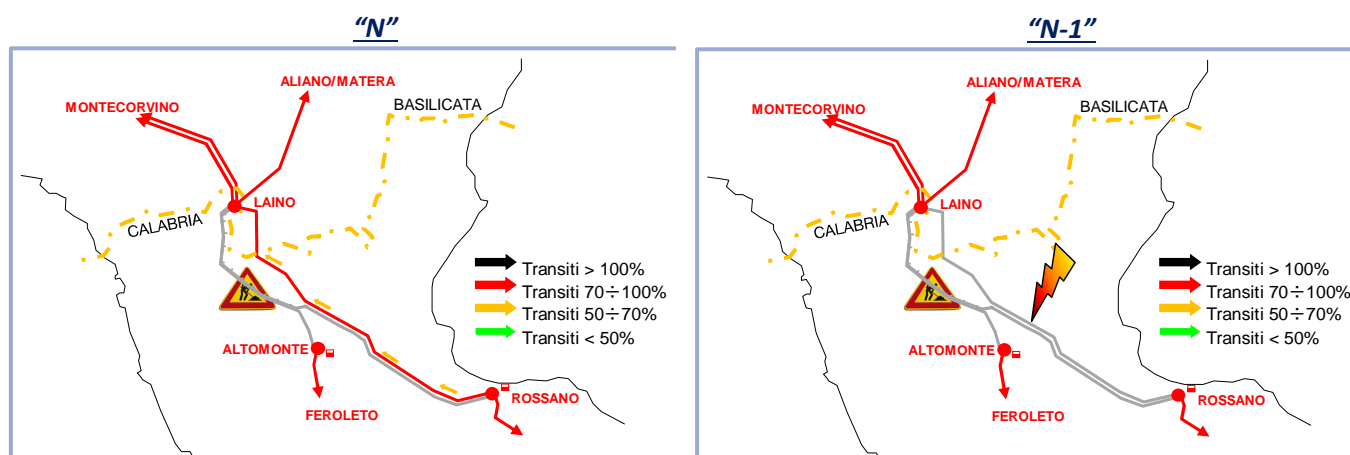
"N"

ALIANO/MATERA
MONTECORVINO
BASILICATA
LAINO
CALABRIA
Transiti > 100%
Transiti 70÷100%
Transiti 50÷70%
Transiti < 50%
ALTOMONTE
FEROLETO
ROSSANO

"N-1"

ALIANO/MATERA
MONTECORVINO
BASILICATA
LAINO
CALABRIA
Transiti > 100%
Transiti 70÷100%
Transiti 50÷70%
Transiti < 50%
ALTOMONTE
FEROLETO
ROSSANO